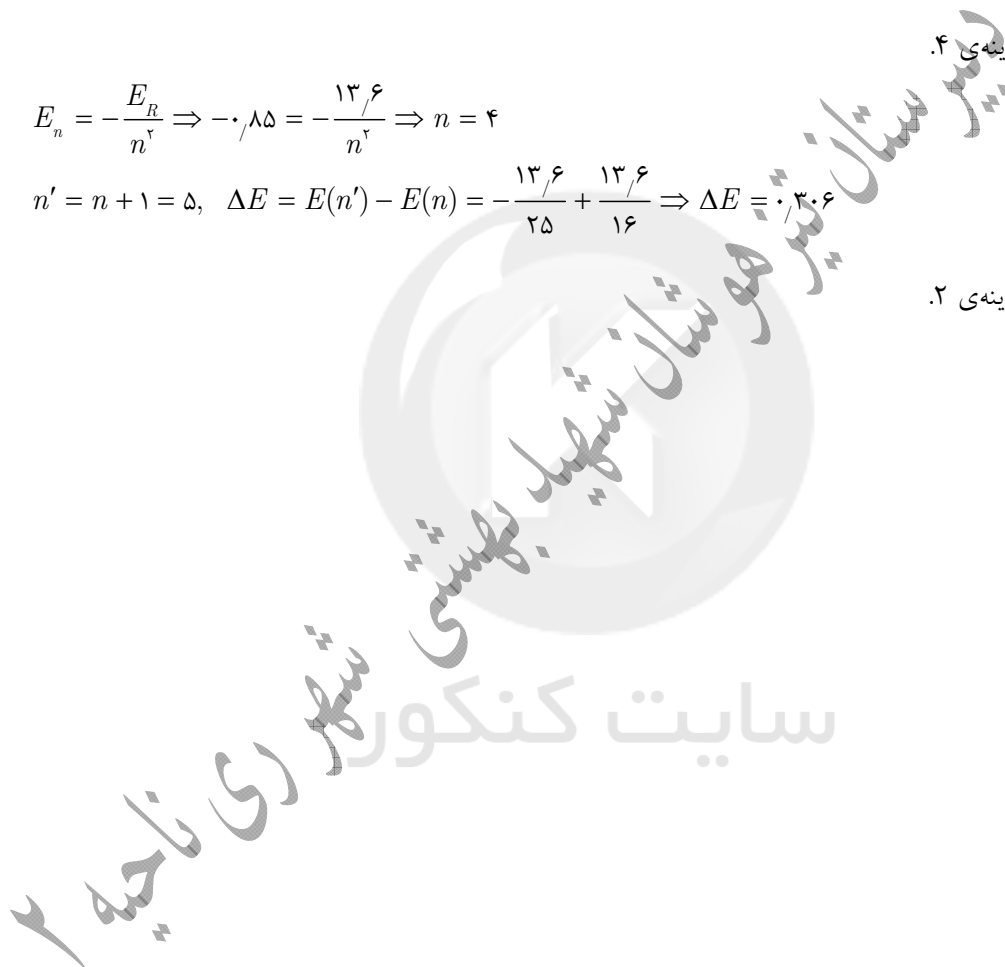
ینه‌ی ۴.

$E_n = -\frac{E_R}{n^۲} \Rightarrow -۰/۸۵ = -\frac{۱۳/۶}{n^۲} \Rightarrow n = ۴$

$n' = n + ۱ = ۵, \quad \Delta E = E(n') - E(n) = -\frac{۱۳/۶}{۲۵} + \frac{۱۳/۶}{۱۶} \Rightarrow \Delta E = ۰/۳۰۶$

ینه‌ی ۲.

دبیرستان تیزهوشان شهید بهشتی شهر ری ناحیه ۲

سایت کنکور